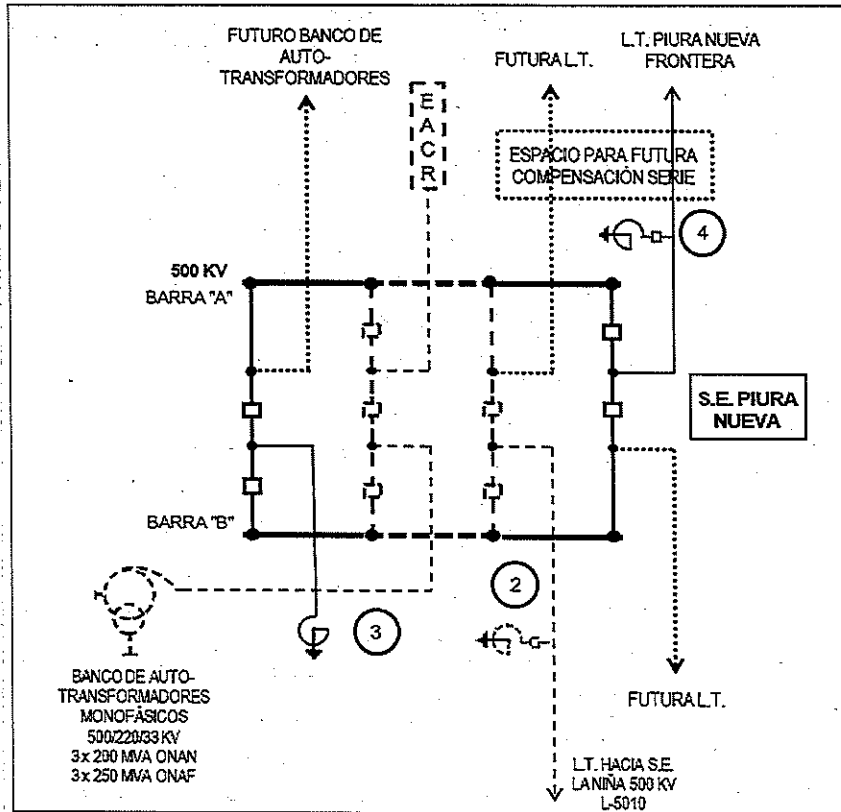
FUTURO BANCO DE AUTO-TRANSFORMADORES

E
A
C
R

FUTURA L.T.

L.T. PIURA NUEVA FRONTERA

ESPACIO PARA FUTURA COMPENSACIÓN SERIE

4

500 KV
BARRA "A"

S.E. PIURA NUEVA

BARRA "B"

2

3

BANCO DE AUTO-TRANSFORMADORES MONOFÁSICOS
500/220/33 KV
3 x 200 MVA ONAN
3 x 250 MVA ONAF

FUTURA L.T.

L.T. HACIA S.E. LA NIÑA 500 KV
L-5010